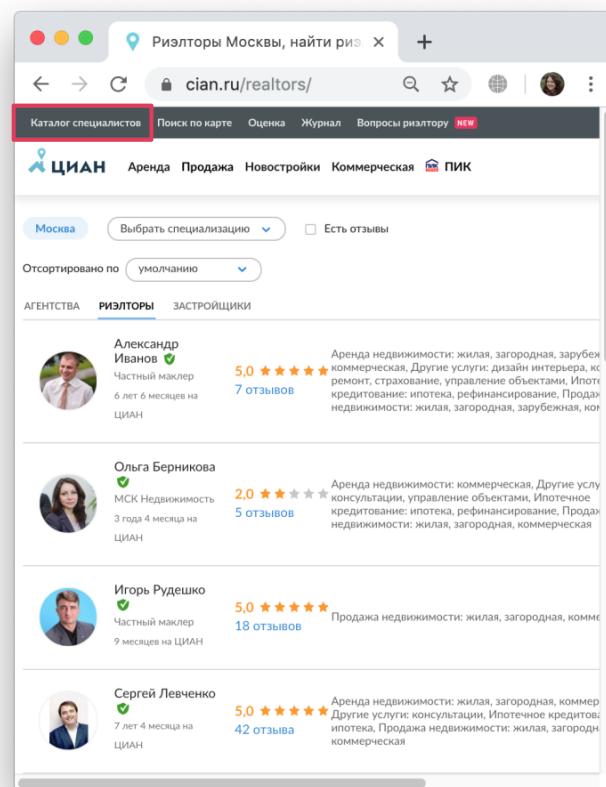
Риэлторы Москвы, найти риэ ×

+

cian.ru/realtors/

Каталог специалистов Поиск по карте Оценка Журнал Вопросы риэлтору NEW

ЦИАН Аренда Продажа Новостройки Коммерческая ПИК

Москва Выбрать специализацию Есть отзывы

Отсортировано по умолчанию

АГЕНТСТВА РИЭЛТОРЫ ЗАСТРОЙЩИКИ

Александр Иванов
Частный маклер
6 лет 6 месяцев на ЦИАН
5,0
7 отзывов
Аренда недвижимости: жилая, загородная, зарубе коммерческая, Другие услуги: дизайн интерьера, ко ремонт, страхование, управление объектами, Ипоте кредитование: ипотека, рефинансирование, Продаж недвижимости: жилая, загородная, зарубежная, ком

Ольга Берникова
МСК Недвижимость
3 года 4 месяца на ЦИАН
2,0
5 отзывов
Аренда недвижимости: коммерческая, Другие услуг консультации, управление объектами, Ипотечное кредитование: ипотека, рефинансирование, Продаж недвижимости: жилая, загородная, коммерческая

Игорь Рудешко
Частный маклер
9 месяцев на ЦИАН
5,0
18 отзывов
Продажа недвижимости: жилая, загородная, комме

Сергей Левченко
7 лет 4 месяца на ЦИАН
5,0
42 отзыва
Аренда недвижимости: жилая, загородная, коммер Другие услуги: консультации, Ипотечное кредитова ипотека, Продажа недвижимости: жилая, загородна коммерческая